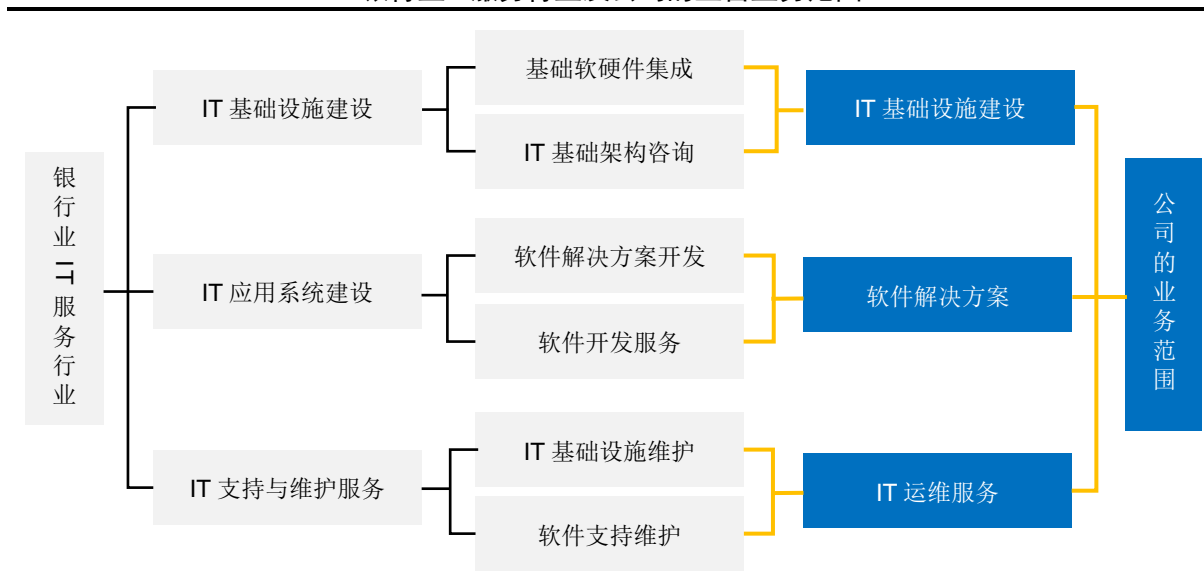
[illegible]

银行业IT服务行业

IT 基础设施建设

基础软硬件集成

IT 基础架构咨询

IT 应用系统建设

软件解决方案开发

软件开发服务

IT 支持与维护服务

IT 基础设施维护

软件支持维护

IT 基础设施建设

软件解决方案

IT 运维服务

公司的业务范围